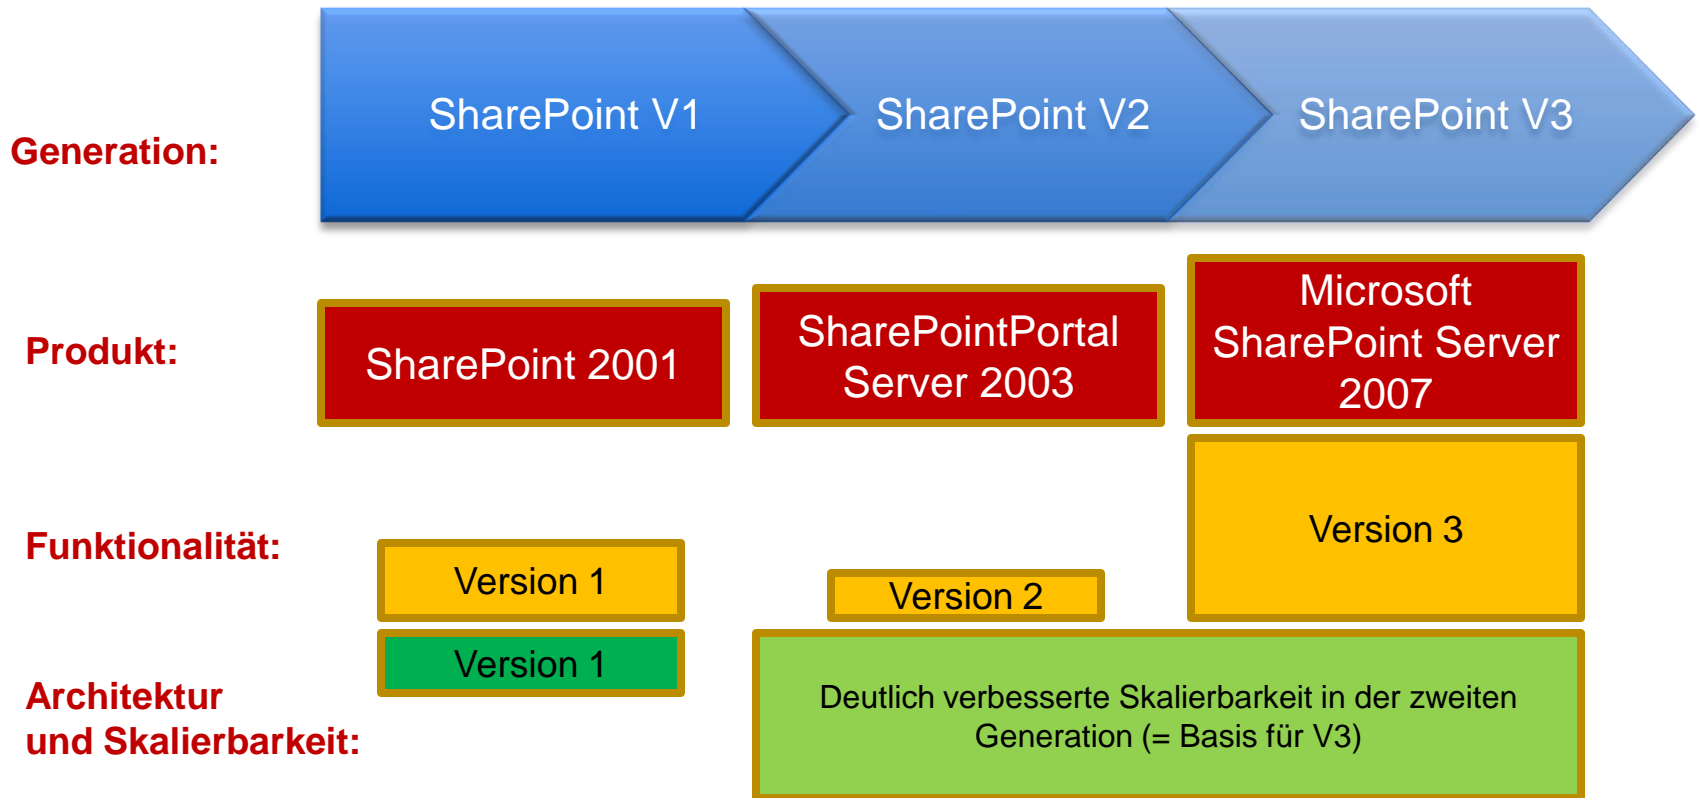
Generation:

SharePoint V1

SharePoint V2

SharePoint V3

Produkt:

SharePoint 2001

SharePointPortal Server 2003

Microsoft SharePoint Server 2007

Funktionalität:

Version 1

Version 2

Version 3

Architektur und Skalierbarkeit:

Version 1

Deutlich verbesserte Skalierbarkeit in der zweiten Generation (= Basis für V3)